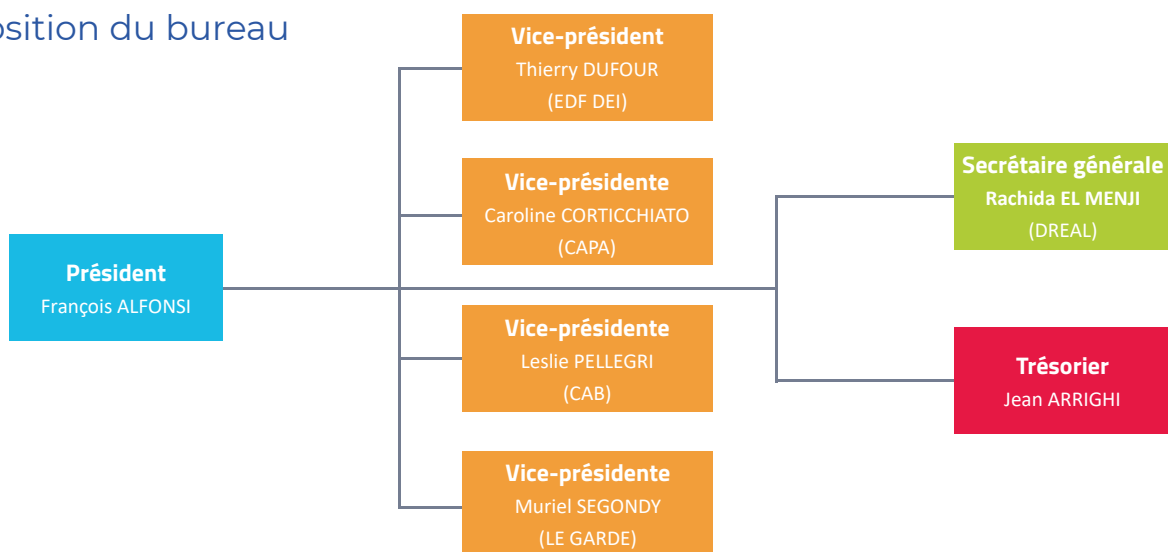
osition du bureau

Président
François ALFONSI

Vice-président
Thierry DUFOUR
(EDF DEI)

Vice-présidente
Caroline CORTICCHIATO
(CAPA)

Vice-présidente
Leslie PELLEGRI
(CAB)

Vice-présidente
Muriel SEGONDY
(LE GARDE)

Secrétaire générale
Rachida EL MENJI
(DREAL)

Trésorier
Jean ARRIGHI